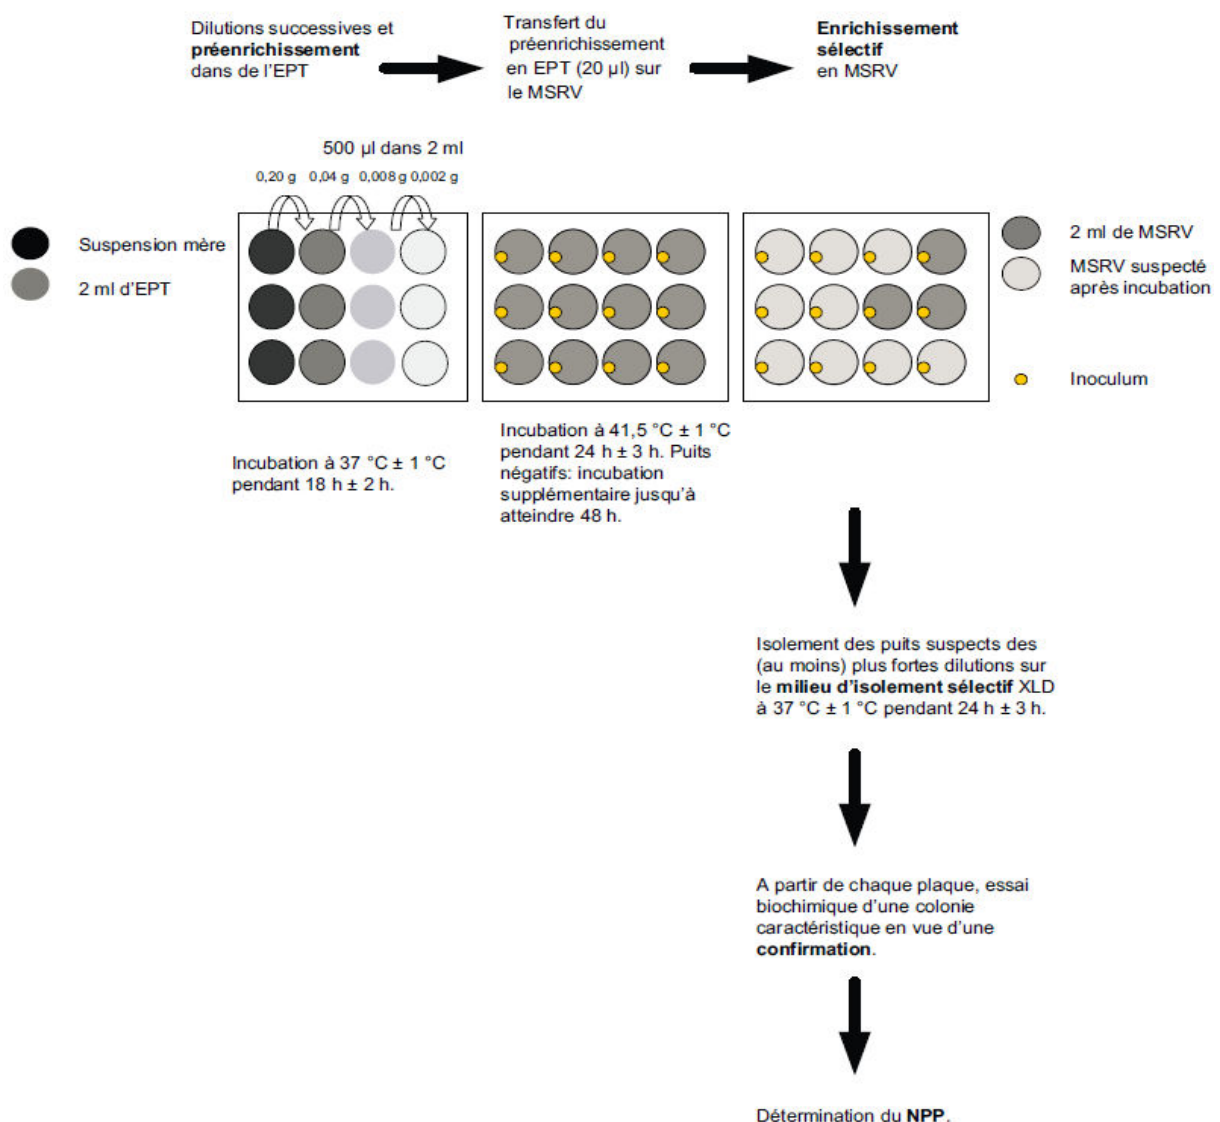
Dilutions successives et **préenrichissement** dans de l'EPT

Transfert du préenrichissement en EPT (20 µl) sur le MSRV

**Enrichissement sélectif** en MSRV

500 µl dans 2 ml

0,20 g 0,04 g 0,008 g 0,002 g

Suspension mère

2 ml d'EPT

2 ml de MSRV

MSRV suspecté après incubation

Inoculum

Incubation à 37 °C ± 1 °C pendant 18 h ± 2 h.

Incubation à 41,5 °C ± 1 °C pendant 24 h ± 3 h. Puits négatifs: incubation supplémentaire jusqu'à atteindre 48 h.

Isolement des puits suspects des (au moins) plus fortes dilutions sur le **milieu d'isolement sélectif** XLD à 37 °C ± 1 °C pendant 24 h ± 3 h.

A partir de chaque plaque, essai biochimique d'une colonie caractéristique en vue d'une **confirmation**.

Détermination du **NPP**.